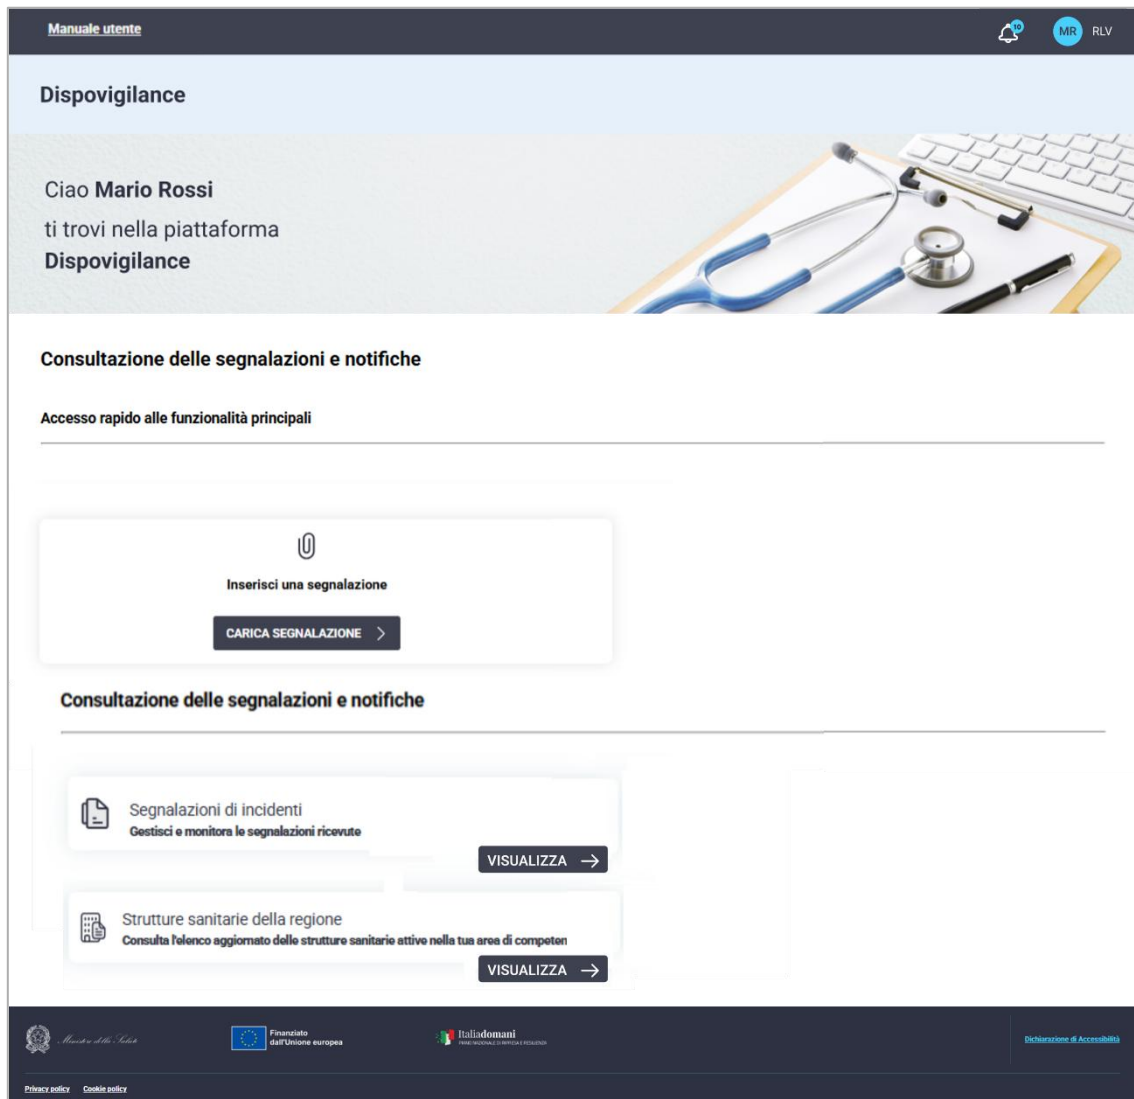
Manuale utente

10

MR RLV

Dispovigilance

Ciao **Mario Rossi**
ti trovi nella piattaforma
**Dispovigilance**

Consultazione delle segnalazioni e notifiche

Accesso rapido alle funzionalità principali

Inserisci una segnalazione

CARICA SEGNALAZIONE >

Consultazione delle segnalazioni e notifiche

Segnalazioni di incidenti
Gestisci e monitora le segnalazioni ricevute

VISUALIZZA →

Strutture sanitarie della regione
Consulta l'elenco aggiornato delle strutture sanitarie attive nella tua area di competen

VISUALIZZA →

Ministero della Salute

Finanziato dall'Unione europea

Italiadomani
PIANO NAZIONALE DI RIPRESA E RESILIENZA

Dichiarazione di Accessibilità

Privacy policy Cookie policy